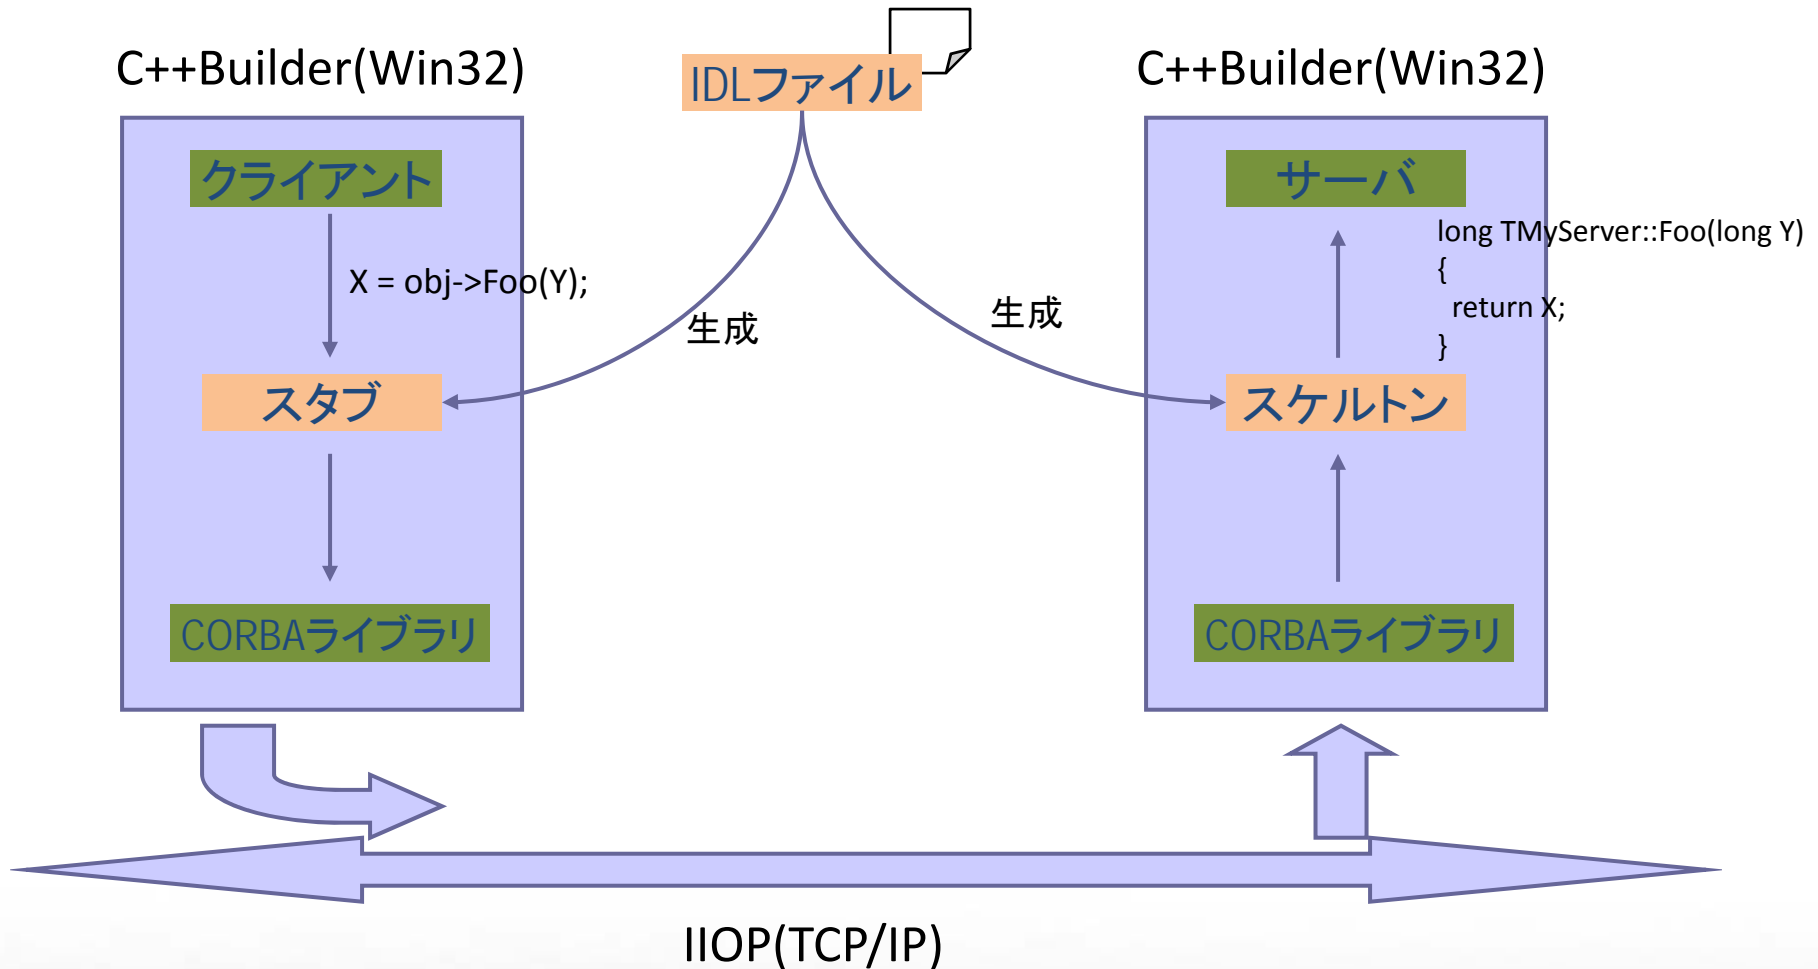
C++Builder(Win32)

IDLファイル

C++Builder(Win32)

クライアント

X = obj->Foo(Y);

スタブ

CORBAライブラリ

生成

生成

サーバ

long TMyServer::Foo(long Y)
{
return X;
}

スケルトン

CORBAライブラリ

IIOP(TCP/IP)